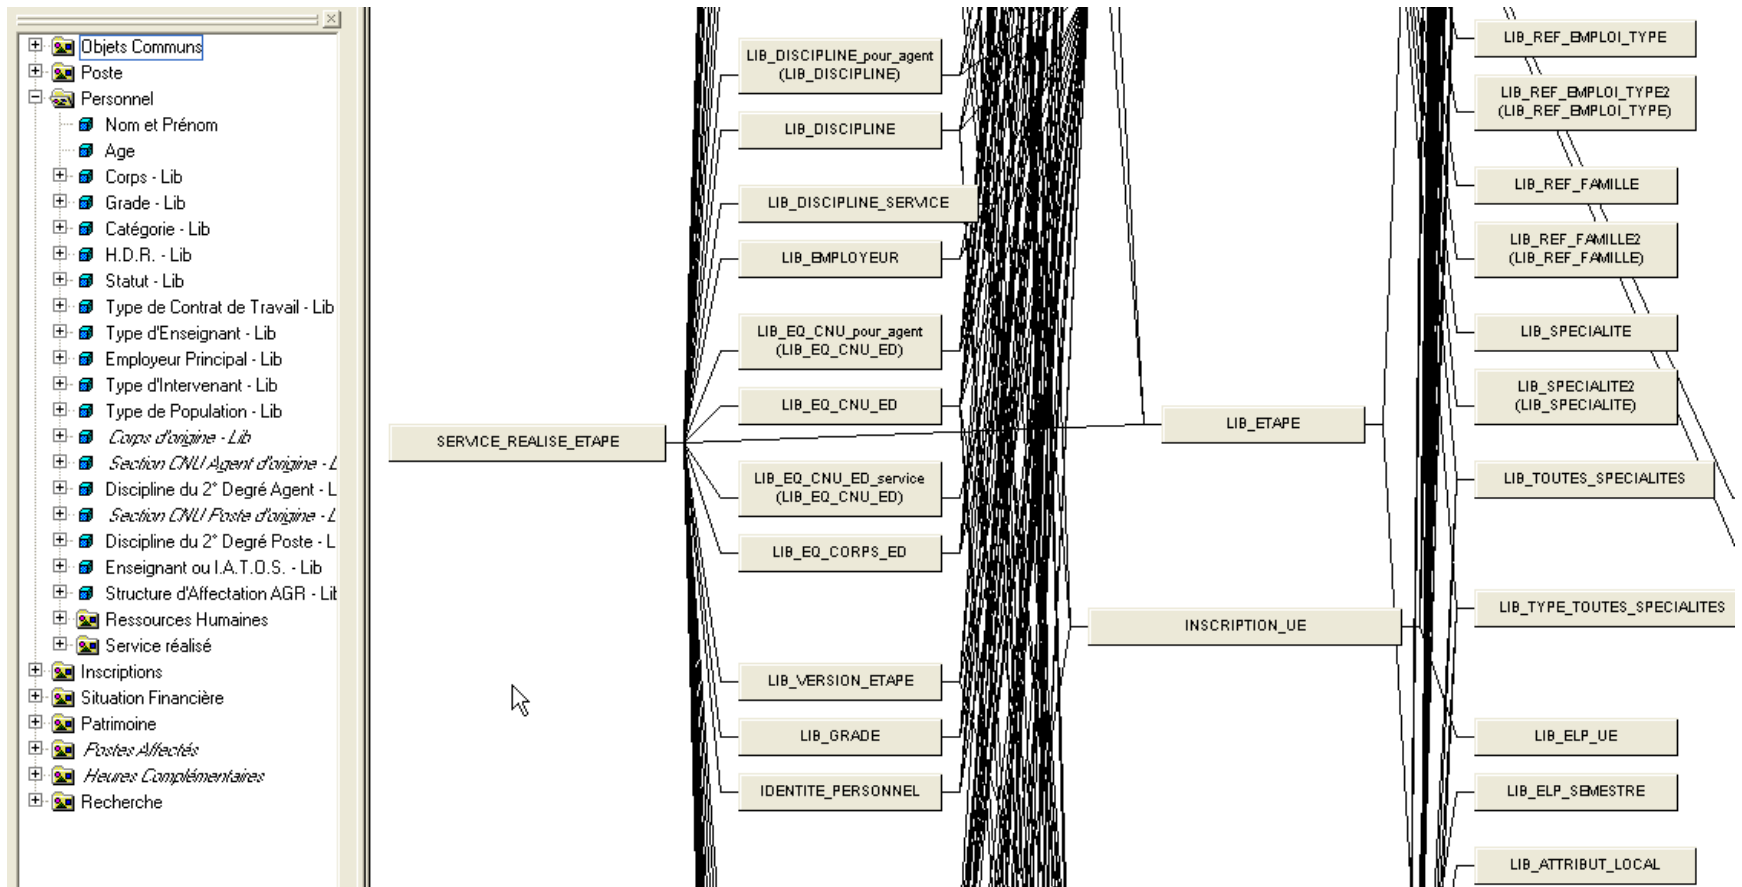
Objets Communs
Poste
Personnel
Nom et Prénom
Age
Corps - Lib
Grade - Lib
Catégorie - Lib
H.D.R. - Lib
Statut - Lib
Type de Contrat de Travail - Lib
Type d'Enseignant - Lib
Employeur Principal - Lib
Type d'Intervenant - Lib
Type de Population - Lib
Corps d'origine - Lib
Section CNU Agent d'origine - L
Discipline du 2° Degré Agent - L
Section CNU Poste d'origine - L
Discipline du 2° Degré Poste - L
Enseignant ou I.A.T.O.S. - Lib
Structure d'Affectation AGR - Lit
Ressources Humaines
Service réalisé
Inscriptions
Situation Financière
Patrimoine
Postes Affectés
Heures Complémentaires
Recherche

LIB_DISCIPLINE_pour_agent (LIB_DISCIPLINE)
LIB_DISCIPLINE
LIB_DISCIPLINE_SERVICE
LIB_EMPLOYEUR
LIB_EQ_CNU_pour_agent (LIB_EQ_CNU_ED)
LIB_EQ_CNU_ED
SERVICE_REALISE_ETAPE
LIB_EQ_CNU_ED_service (LIB_EQ_CNU_ED)
LIB_EQ_CORPS_ED
LIB_VERSION_ETAPE
LIB_GRADE
IDENTITE_PERSONNEL
LIB_ETAPE
INSCRIPTION_UE
LIB_REF_EMPLOI_TYPE
LIB_REF_EMPLOI_TYPE2 (LIB_REF_EMPLOI_TYPE)
LIB_REF_FAMILLE
LIB_REF_FAMILLE2 (LIB_REF_FAMILLE)
LIB_SPECIALITE
LIB_SPECIALITE2 (LIB_SPECIALITE)
LIB_TOUTES_SPECIALITES
LIB_TYPE_TOUTES_SPECIALITES
LIB_ELP_UE
LIB_ELP_SEMESTRE
LIB_ATTRIBUT_LOCAL